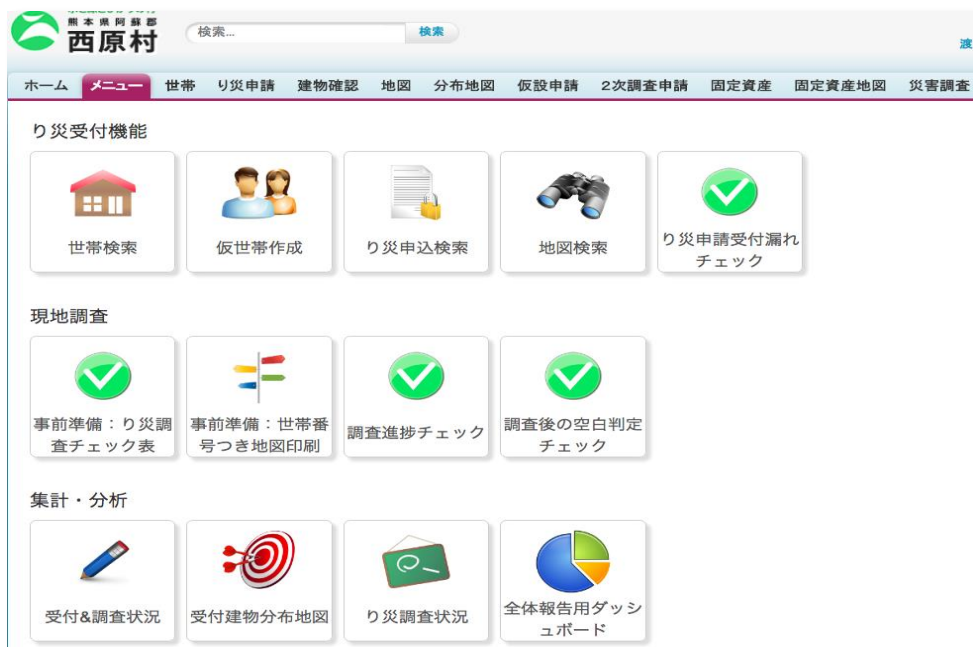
熊本県阿蘇郡
西原村

検索...
検索

渡

ホーム
メニュー
世帯
り災申請
建物確認
地図
分布地図
仮設申請
2次調査申請
固定資産
固定資産地図
災害調査

り災受付機能

世帯検索

仮世帯作成

り災申込検索

地図検索

り災申請受付漏れチェック

現地調査

事前準備：り災調査チェック表

事前準備：世帯番号つき地図印刷

調査進捗チェック

調査後の空白判定チェック

集計・分析

受付&調査状況

受付建物分布地図

り災調査状況

全体報告用ダッシュボード